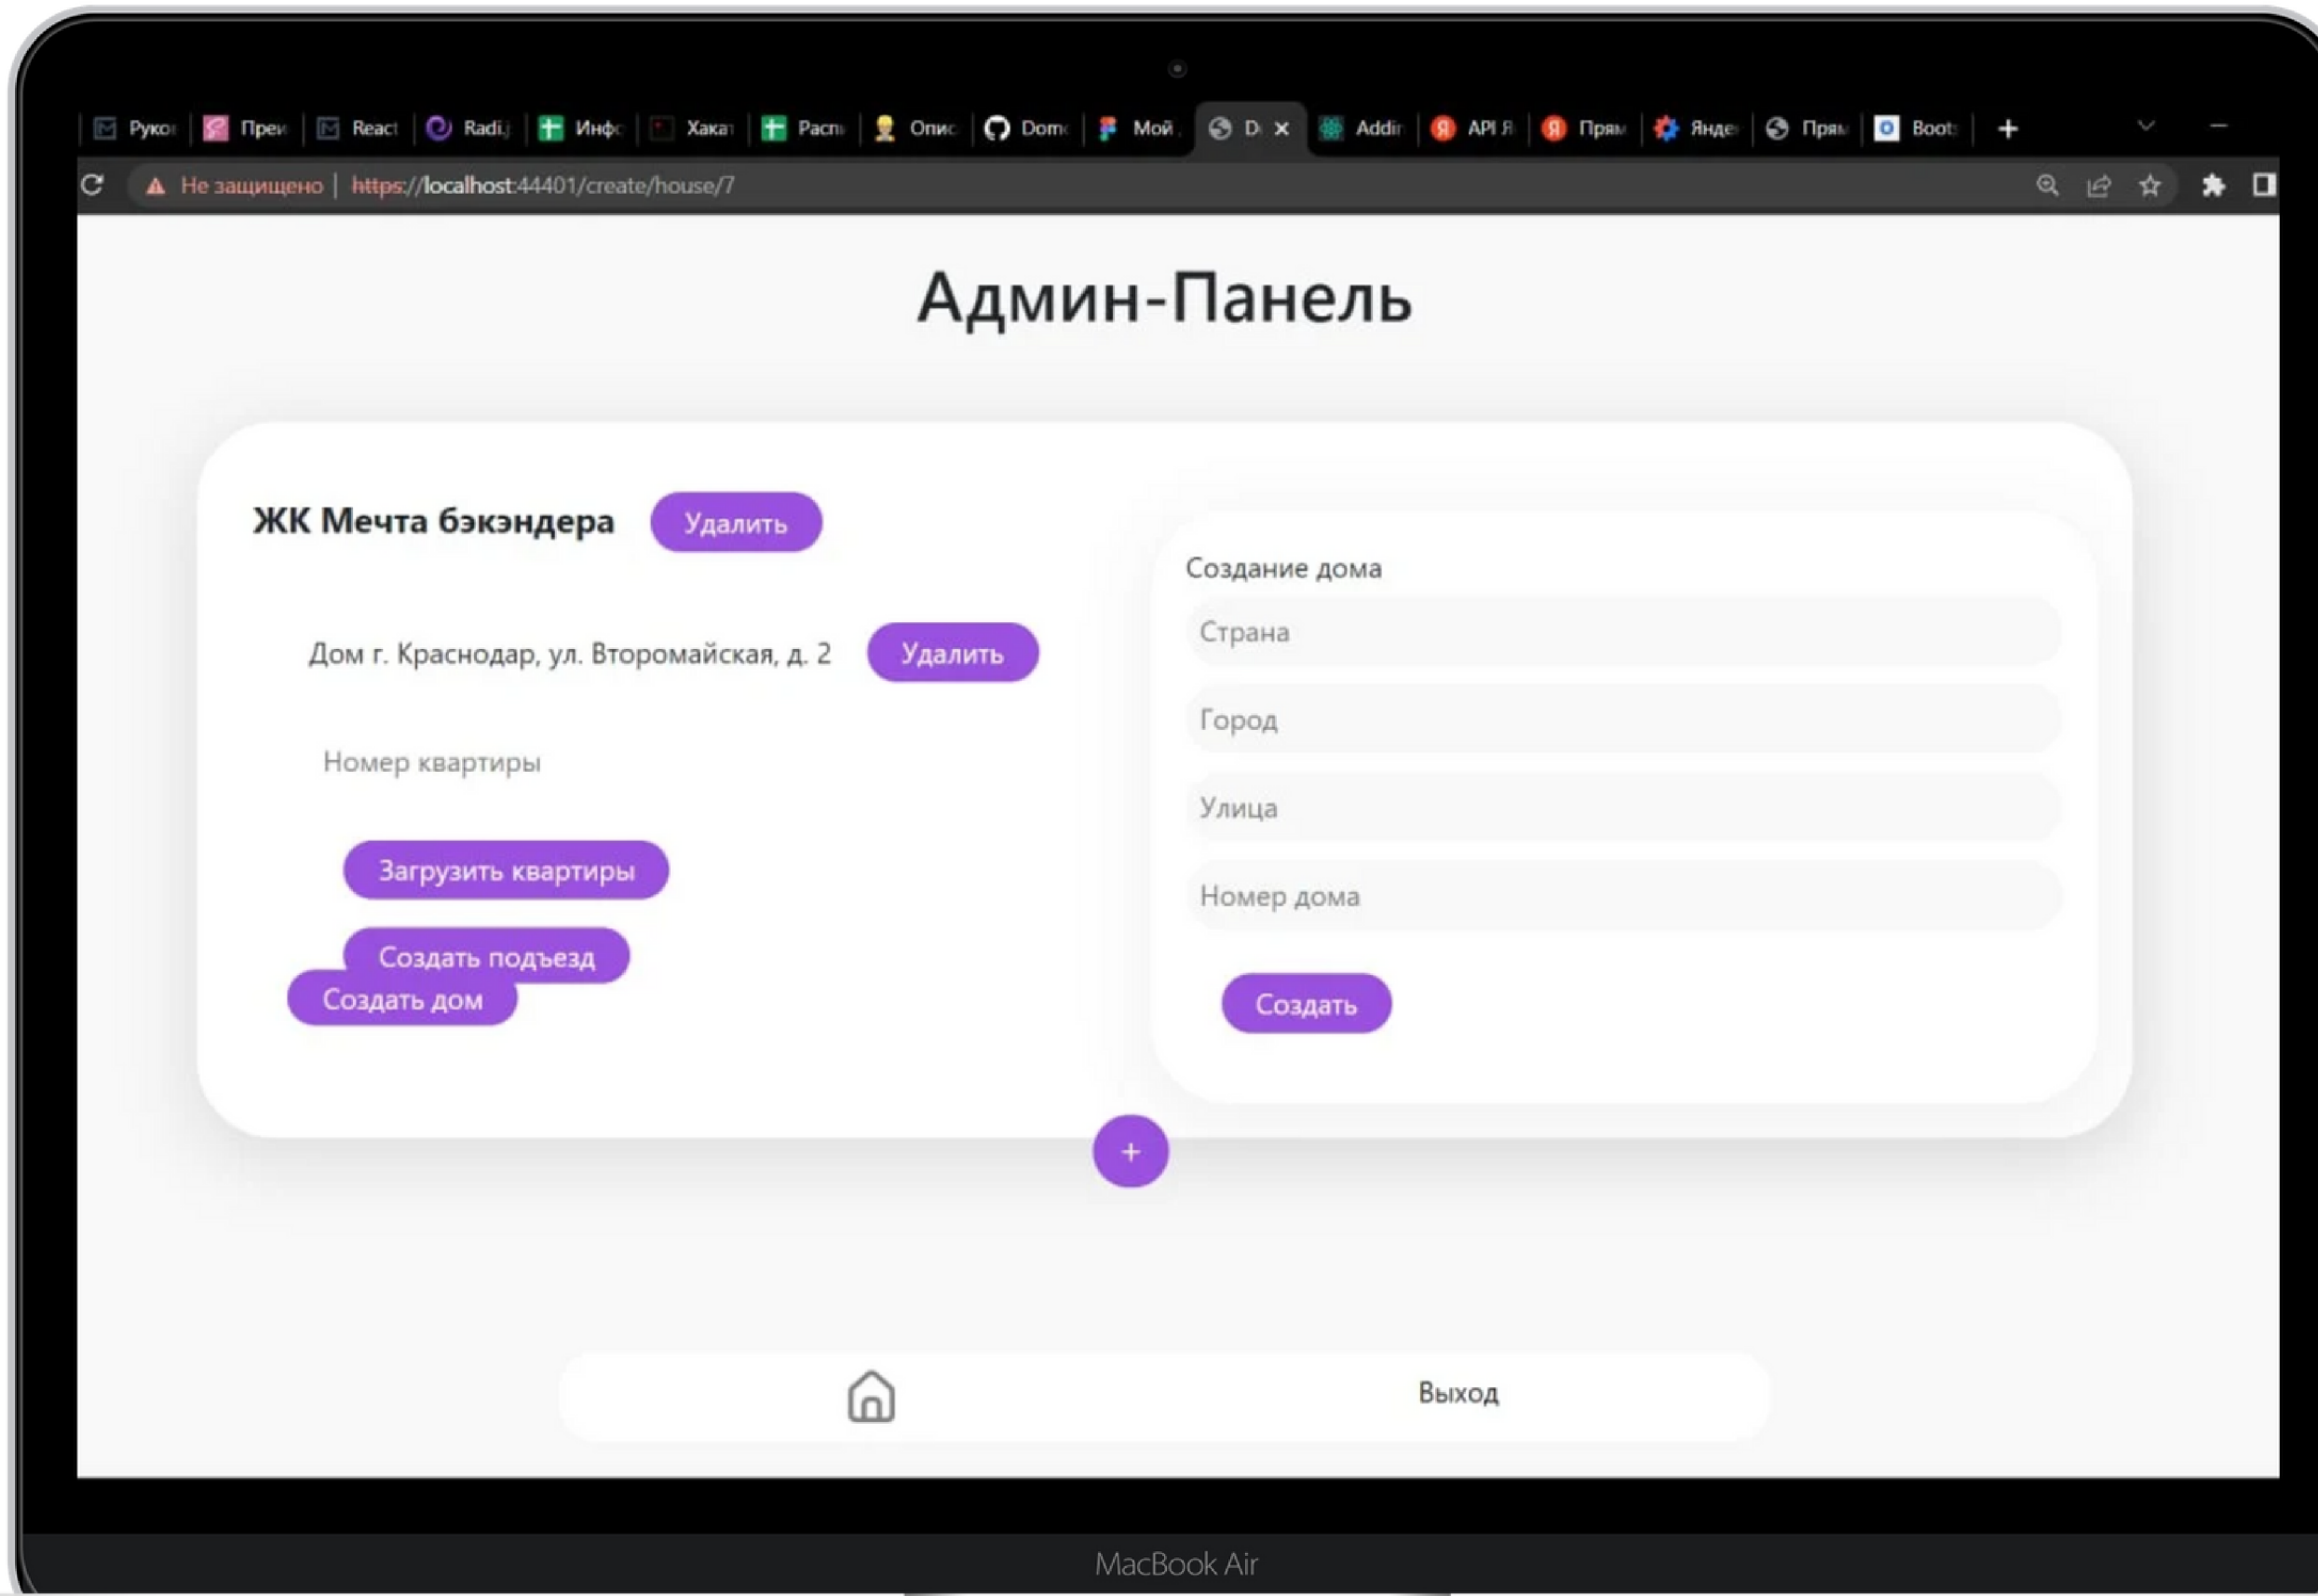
Руко Преи React Radi Инфо Хака Расп Опис Dom Мой D ✕ Addi API Я Прям Янде Прям Boot +

Не защищено | https://localhost:44401/create/house/7

Админ-Панель

ЖК Мечта бэкэндера Удалить

Дом г. Краснодар, ул. Второмайская, д. 2 Удалить

Номер квартиры

Загрузить квартиры

Создать подъезд

Создать дом

Создание дома

Страна

Город

Улица

Номер дома

Создать

+

Выход

MacBook Air